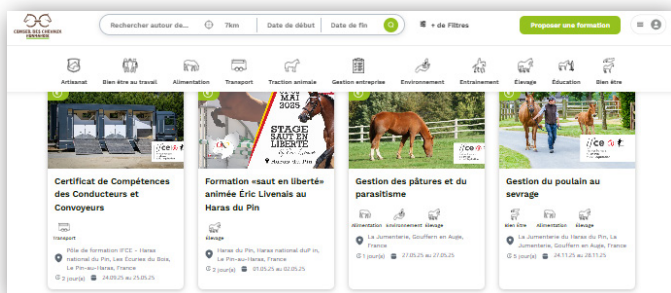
CARNET DES CHEVAUX

Rechercher autour de... 7km Date de début Date de fin + de Filtres Proposer une formation

Artisanat Bien être au travail Alimentation Transport Traction animale Gestion entreprise Environnement Entrainement Elevage Education Bien être

MAI 2025
STAGE SAUT EN LIBERTÉ
Haras du Pin

Certificat de Compétences des Conducteurs et Convoyeurs

Transport

Pôle de formation IFCE - Haras national du Pin, Les Écuries du Bois, Le Pin-au-Haras, France

2 jour(s) 24.09.25 au 25.09.25

Formation «saut en liberté» animée Éric Livenais au Haras du Pin

Elevage

Haras du Pin, Haras national du Pin, Le Pin-au-Haras, France

2 jour(s) 01.05.25 au 02.05.25

Gestion des pâtures et du parasitisme

Alimentation Environnement Elevage

La Jumenterie, Gouffern en Auge, France

1 jour(s) 27.05.25 au 27.05.25

Gestion du poulain au sevrage

Bien être Alimentation Elevage

La Jumenterie du Haras du Pin, La Jumenterie, Gouffern en Auge, France

5 jour(s) 24.11.25 au 28.11.25